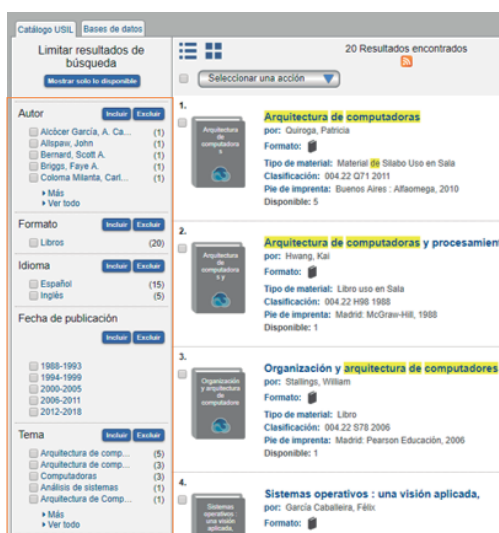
Catálogo USIL | Bases de datos

Limitar resultados de búsqueda
Mostrar solo lo disponible

Autor
Incluir Excluir
Alcócer García, A. Ca... (1)
Allspaw, John (1)
Bernard, Scott A. (1)
Briggs, Faye A. (1)
Coloma Milanta, Carl... (1)
▸ Más
▸ Ver todo

Formato
Incluir Excluir
Libros (20)

Idioma
Incluir Excluir
Español (15)
Inglés (5)

Fecha de publicación
Incluir Excluir
1988-1993
1994-1999
2000-2005
2006-2011
2012-2018

Tema
Incluir Excluir
Arquitectura de comp... (5)
Arquitectura de comp... (3)
Computadoras (3)
Análisis de sistemas (1)
Arquitectura de Comp... (1)
▸ Más
▸ Ver todo

20 Resultados encontrados

Seleccionar una acción

1.
Arquitectura de computadoras
Arquitectura de computadoras
por: Quiroga, Patricia
Formato:
Tipo de material: Material de Sílabo Uso en Sala
Clasificación: 004.22 Q71 2011
Pie de imprenta: Buenos Aires : Alfaomega, 2010
Disponible: 5

2.
Arquitectura de computadoras y
Arquitectura de computadoras y procesamien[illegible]
por: Hwang, Kai
Formato:
Tipo de material: Libro uso en Sala
Clasificación: 004.22 H98 1988
Pie de imprenta: Madrid: McGraw-Hill, 1988
Disponible: 1

3.
Organización y arquitectura de computadora
Organización y arquitectura de computadores
por: Stallings, William
Formato:
Tipo de material: Libro
Clasificación: 004.22 S78 2006
Pie de imprenta: Madrid: Pearson Educación, 2006
Disponible: 1

4.
Sistemas operativos : una visión aplicada,
Sistemas operativos : una visión aplicada,
por: García Caballeira, Félix
Formato: